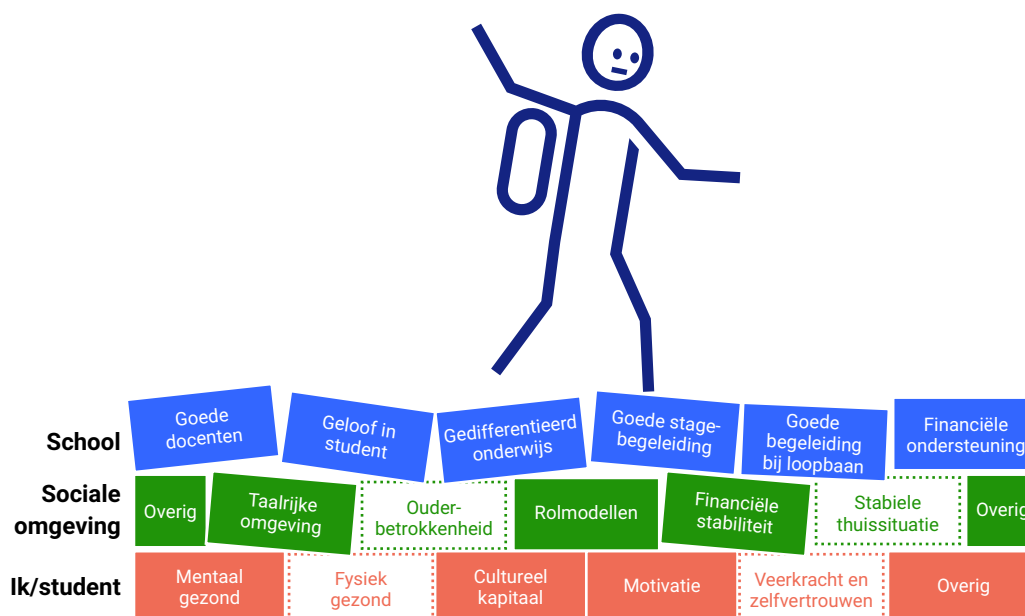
School
Goede docenten
Geloof in student
Gedifferentieerd onderwijs
Goede stagebegeleiding
Goede begeleiding bij loopbaan
Financiële ondersteuning

Sociale omgeving
Overig
Taalrijke omgeving
Ouderbetrokkenheid
Rolmodellen
Financiële stabiliteit
Stabiele thuissituatie
Overig

Ik/student
Mentaal gezond
Fysiek gezond
Cultureel kapitaal
Motivatie
Veerkracht en zelfvertrouwen
Overig